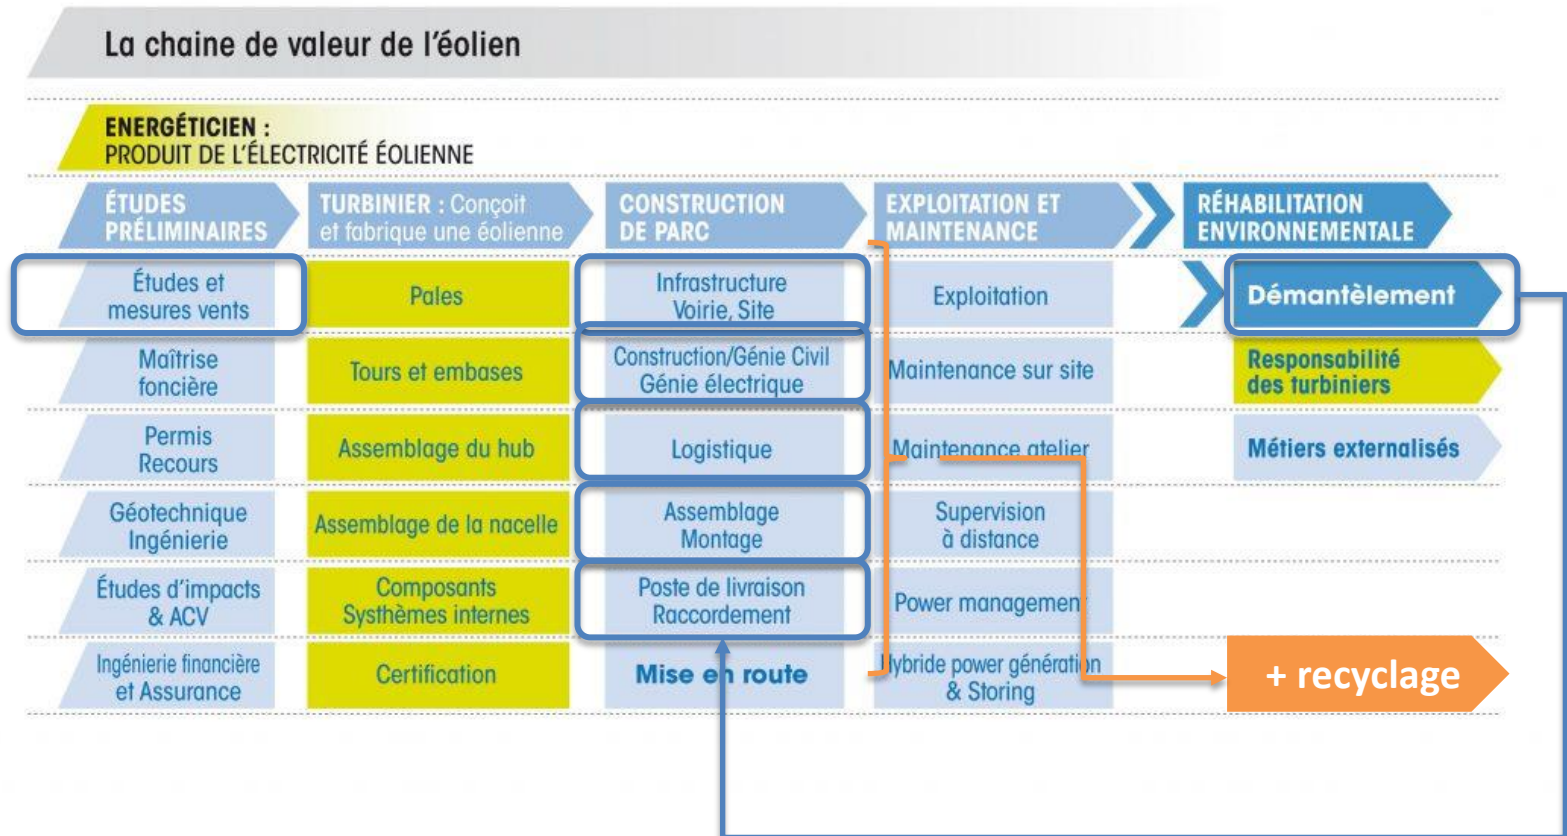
La chaine de valeur de l'éolien

ENERGÉTICIEN :
PRODUIT DE L'ÉLECTRICITÉ ÉOLIENNE

| ÉTUDES PRÉLIMINAIRES | TURBINIER : Conçoit et fabrique une éolienne | CONSTRUCTION DE PARC | EXPLOITATION ET MAINTENANCE | RÉHABILITATION ENVIRONNEMENTALE |
|---|---|---|---|---|
| Études et mesures vents | Pales | Infrastructure Voirie, Site | Exploitation | Démantèlement |
| Maîtrise foncière | Tours et embases | Construction/Génie Civil Génie électrique | Maintenance sur site | Responsabilité des turbiniers |
| Permis Recours | Assemblage du hub | Logistique | Maintenance atelier | Métiers externalisés |
| Géotechnique Ingénierie | Assemblage de la nacelle | Assemblage Montage | Supervision à distance | |
| Études d'impacts & ACV | Composants Systhèmes internes | Poste de livraison Raccordement | Power management | |
| Ingénierie financière et Assurance | Certification | Mise en route | Hybride power génération & Storing | |

+ recyclage